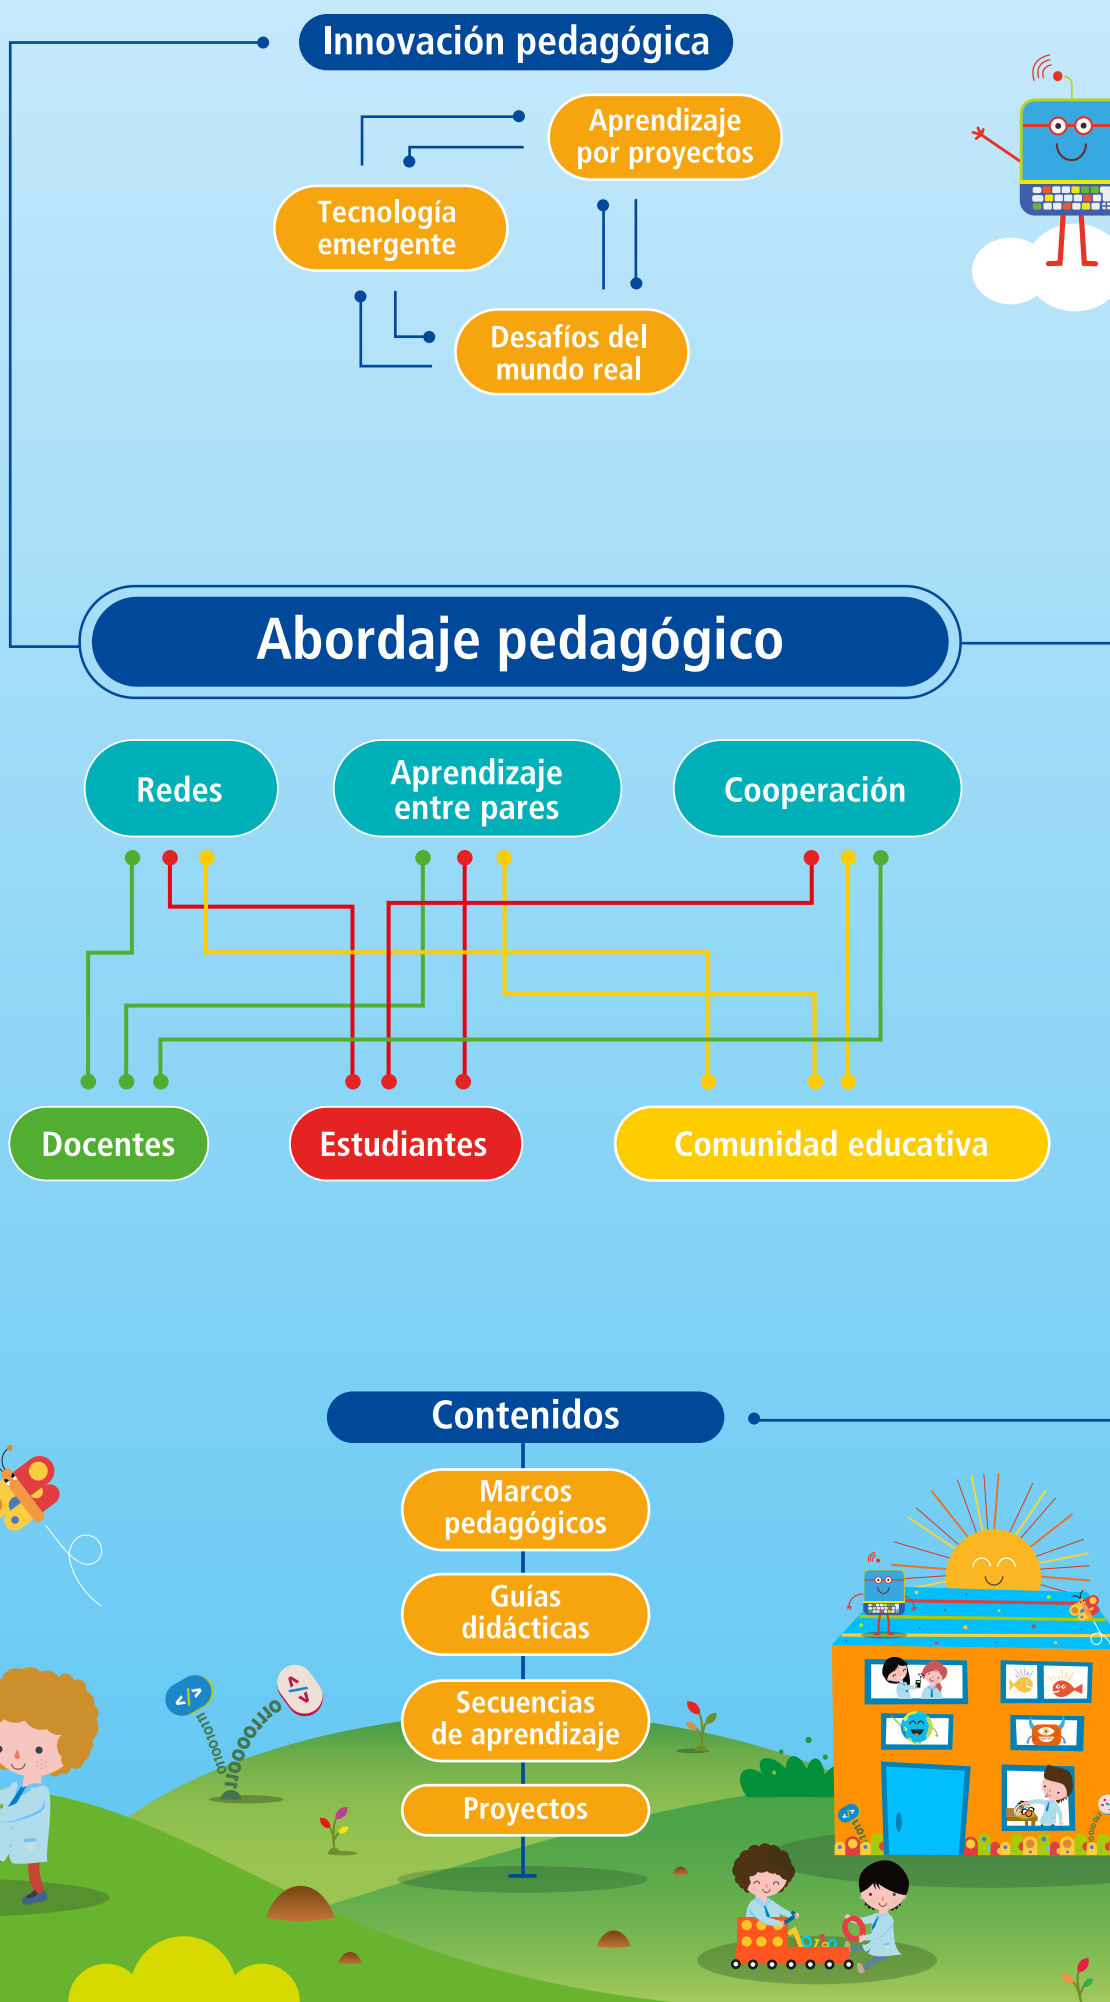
Innovación pedagógica

Aprendizaje por proyectos

Tecnología emergente

Desafíos del mundo real

Abordaje pedagógico

Redes

Aprendizaje entre pares

Cooperación

Docentes

Estudiantes

Comunidad educativa

Contenidos

Marcos pedagógicos

Guías didácticas

Secuencias de aprendizaje

Proyectos